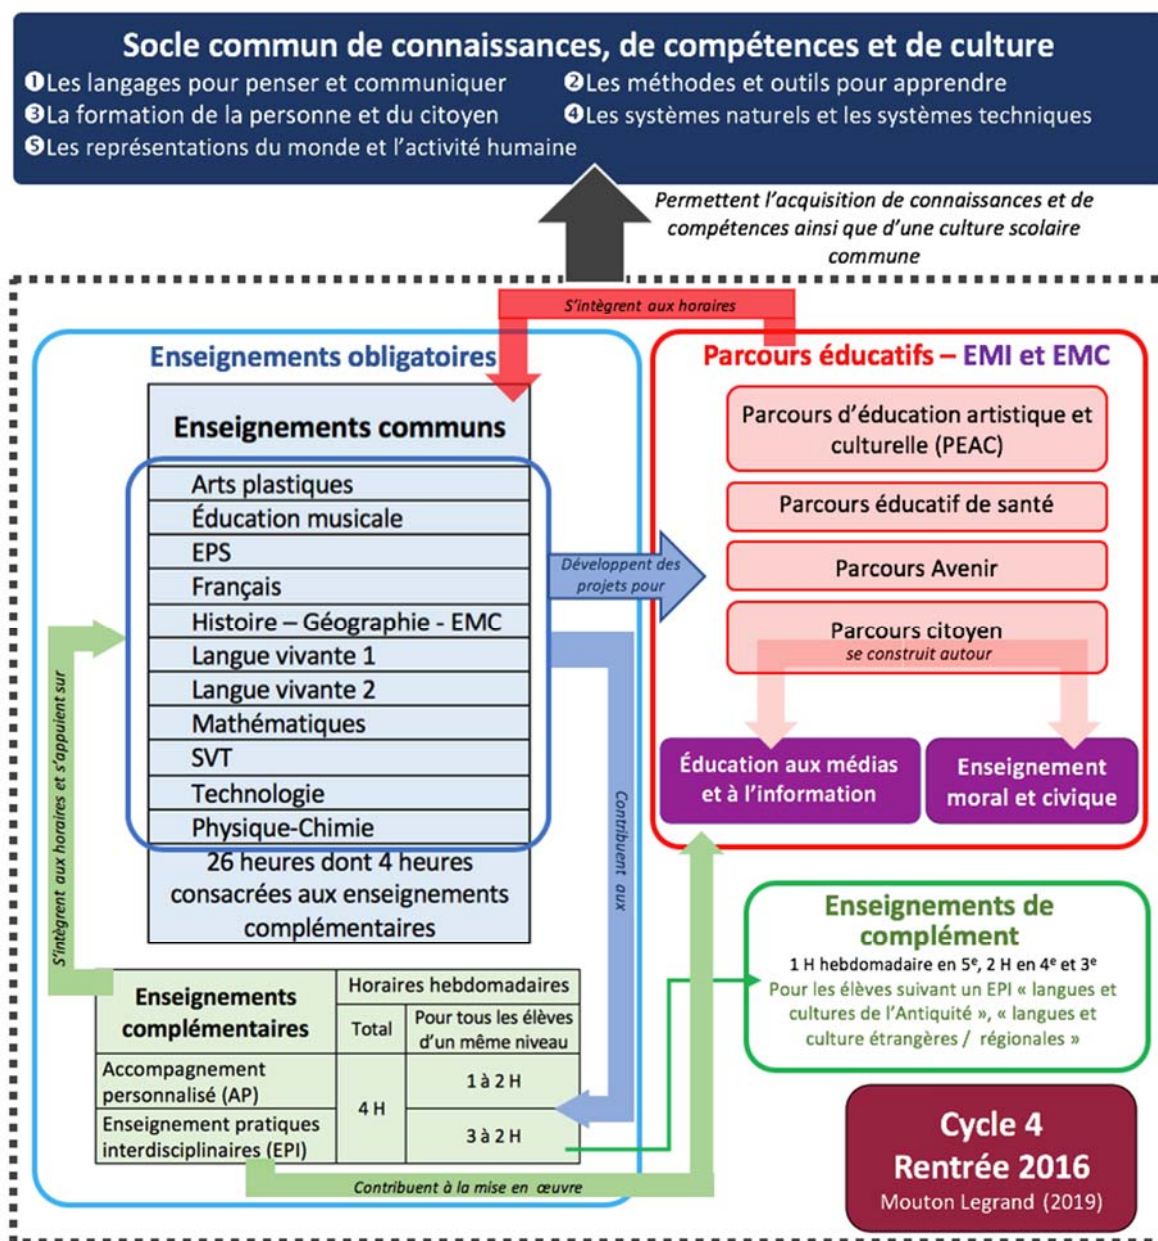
Socle commun de connaissances, de compétences et de culture
❶Les langages pour penser et communiquer ❷Les méthodes et outils pour apprendre
❸La formation de la personne et du citoyen ❹Les systèmes naturels et les systèmes techniques
❺Les représentations du monde et l'activité humaine

Permettent l'acquisition de connaissances et de compétences ainsi que d'une culture scolaire commune

S'intègrent aux horaires

Enseignements obligatoires

Enseignements communs

Arts plastiques
Éducation musicale
EPS
Français
Histoire – Géographie - EMC
Langue vivante 1
Langue vivante 2
Mathématiques
SVT
Technologie
Physique-Chimie
26 heures dont 4 heures consacrées aux enseignements complémentaires

Développent des projets pour

Contribuent aux

S'intègrent aux horaires et s'appuient sur

| Enseignements complémentaires | Horaires hebdomadaires | |
|---|---|---|
| | Total | Pour tous les élèves d'un même niveau |
| Accompagnement personnalisé (AP) | 4 H | 1 à 2 H |
| Enseignement pratiques interdisciplinaires (EPI) | | 3 à 2 H |

Contribuent à la mise en œuvre

Parcours éducatifs – EMI et EMC

Parcours d'éducation artistique et culturelle (PEAC)

Parcours éducatif de santé

Parcours Avenir

Parcours citoyen
se construit autour

Éducation aux médias et à l'information

Enseignement moral et civique

Enseignements de complément
1 H hebdomadaire en 5$^e$, 2 H en 4$^e$ et 3$^e$
Pour les élèves suivant un EPI « langues et cultures de l'Antiquité », « langues et culture étrangères / régionales »

Cycle 4
Rentrée 2016
Mouton Legrand (2019)